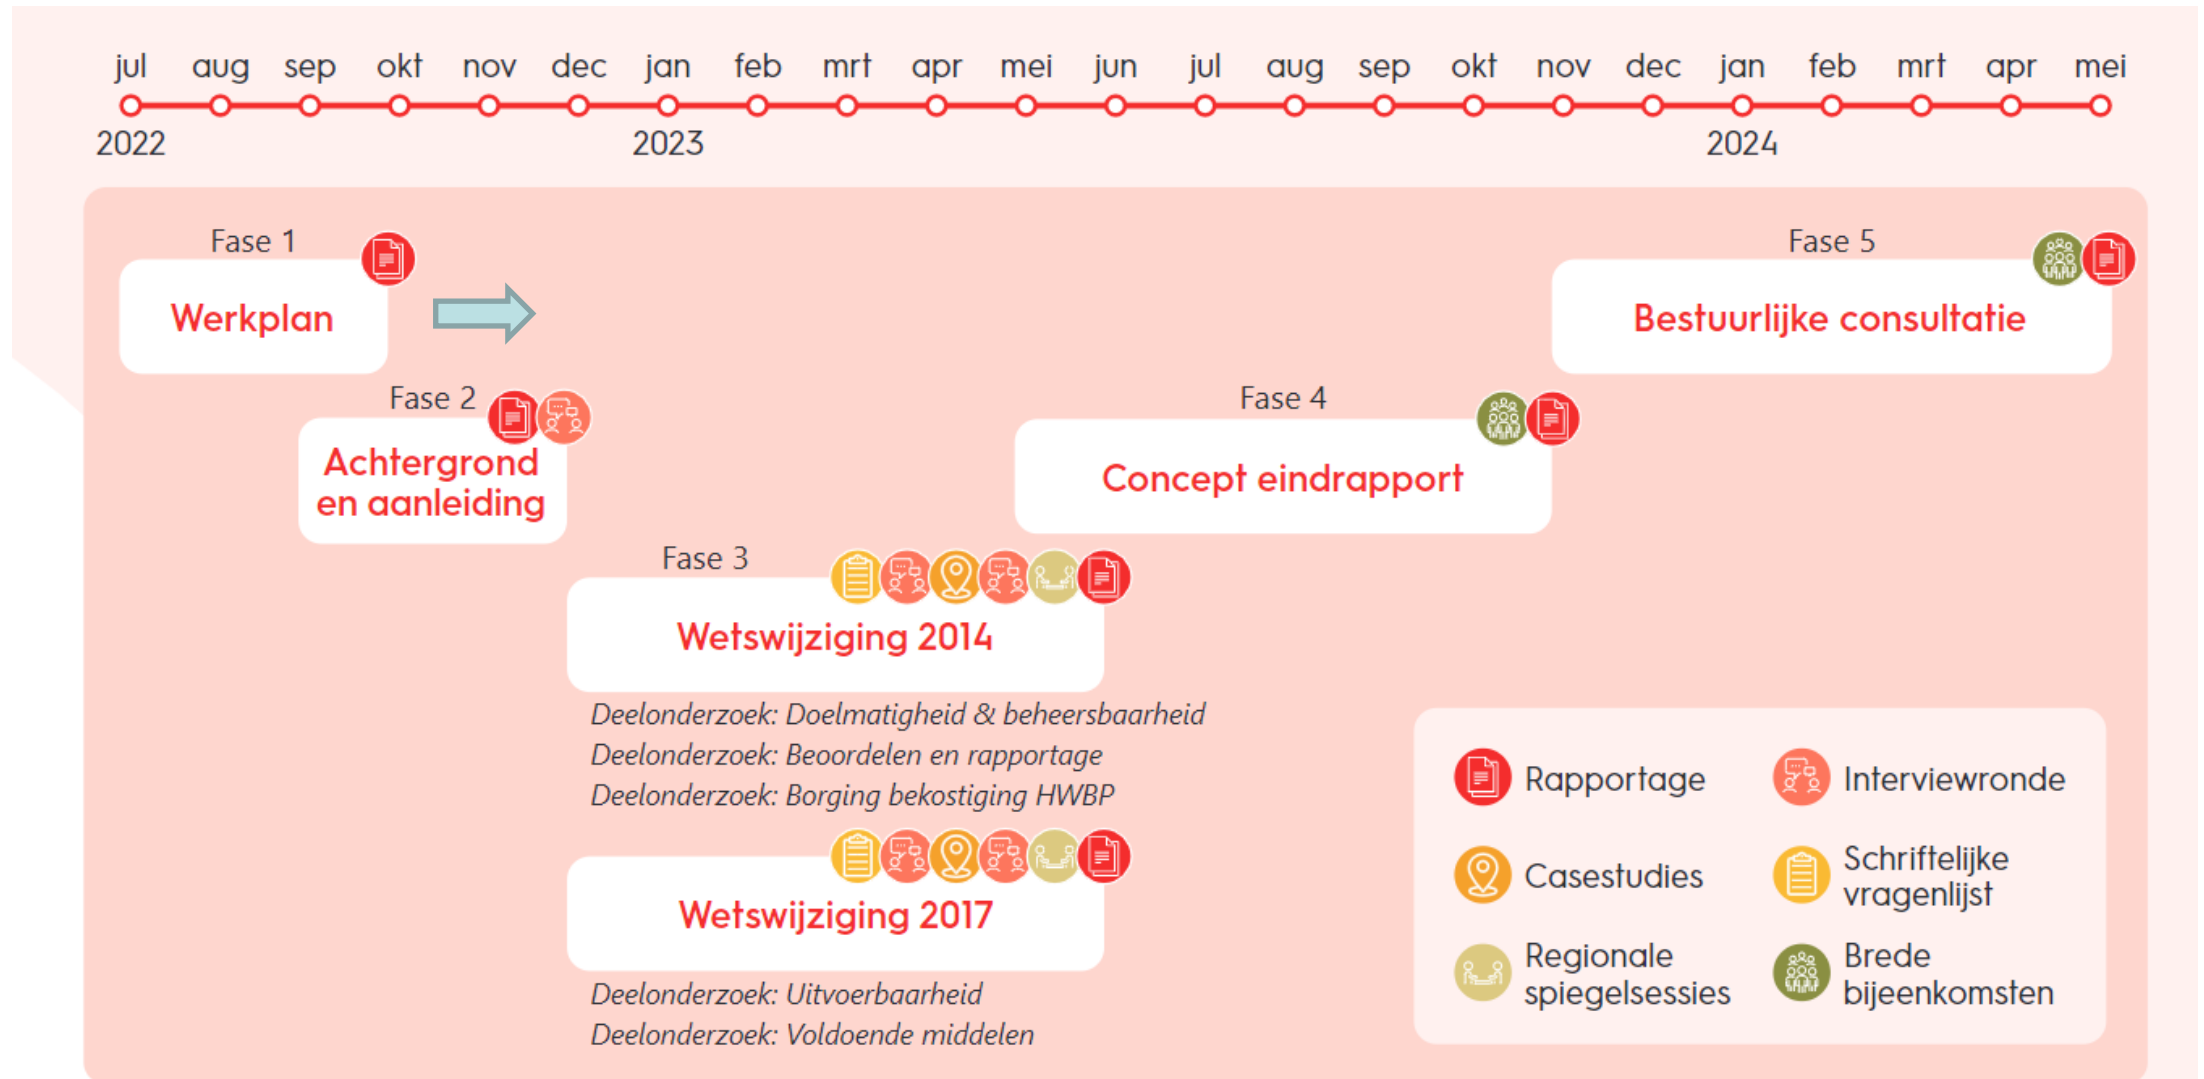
jul aug sep okt nov dec jan feb mrt apr mei jun jul aug sep okt nov dec jan feb mrt apr mei

2022 2023 2024

Fase 1
Werkplan

Fase 2
Achtergrond en aanleiding

Fase 3
Wetswijziging 2014

Deelonderzoek: Doelmatigheid & beheersbaarheid
Deelonderzoek: Beoordelen en rapportage
Deelonderzoek: Borging bekostiging HWBP

Wetswijziging 2017

Deelonderzoek: Uitvoerbaarheid
Deelonderzoek: Voldoende middelen

Fase 4
Concept eindrapport

Fase 5
Bestuurlijke consultatie

Rapportage
Interviewronde
Casestudies
Schriftelijke vragenlijst
Regionale spiegelsessies
Brede bijeenkomsten